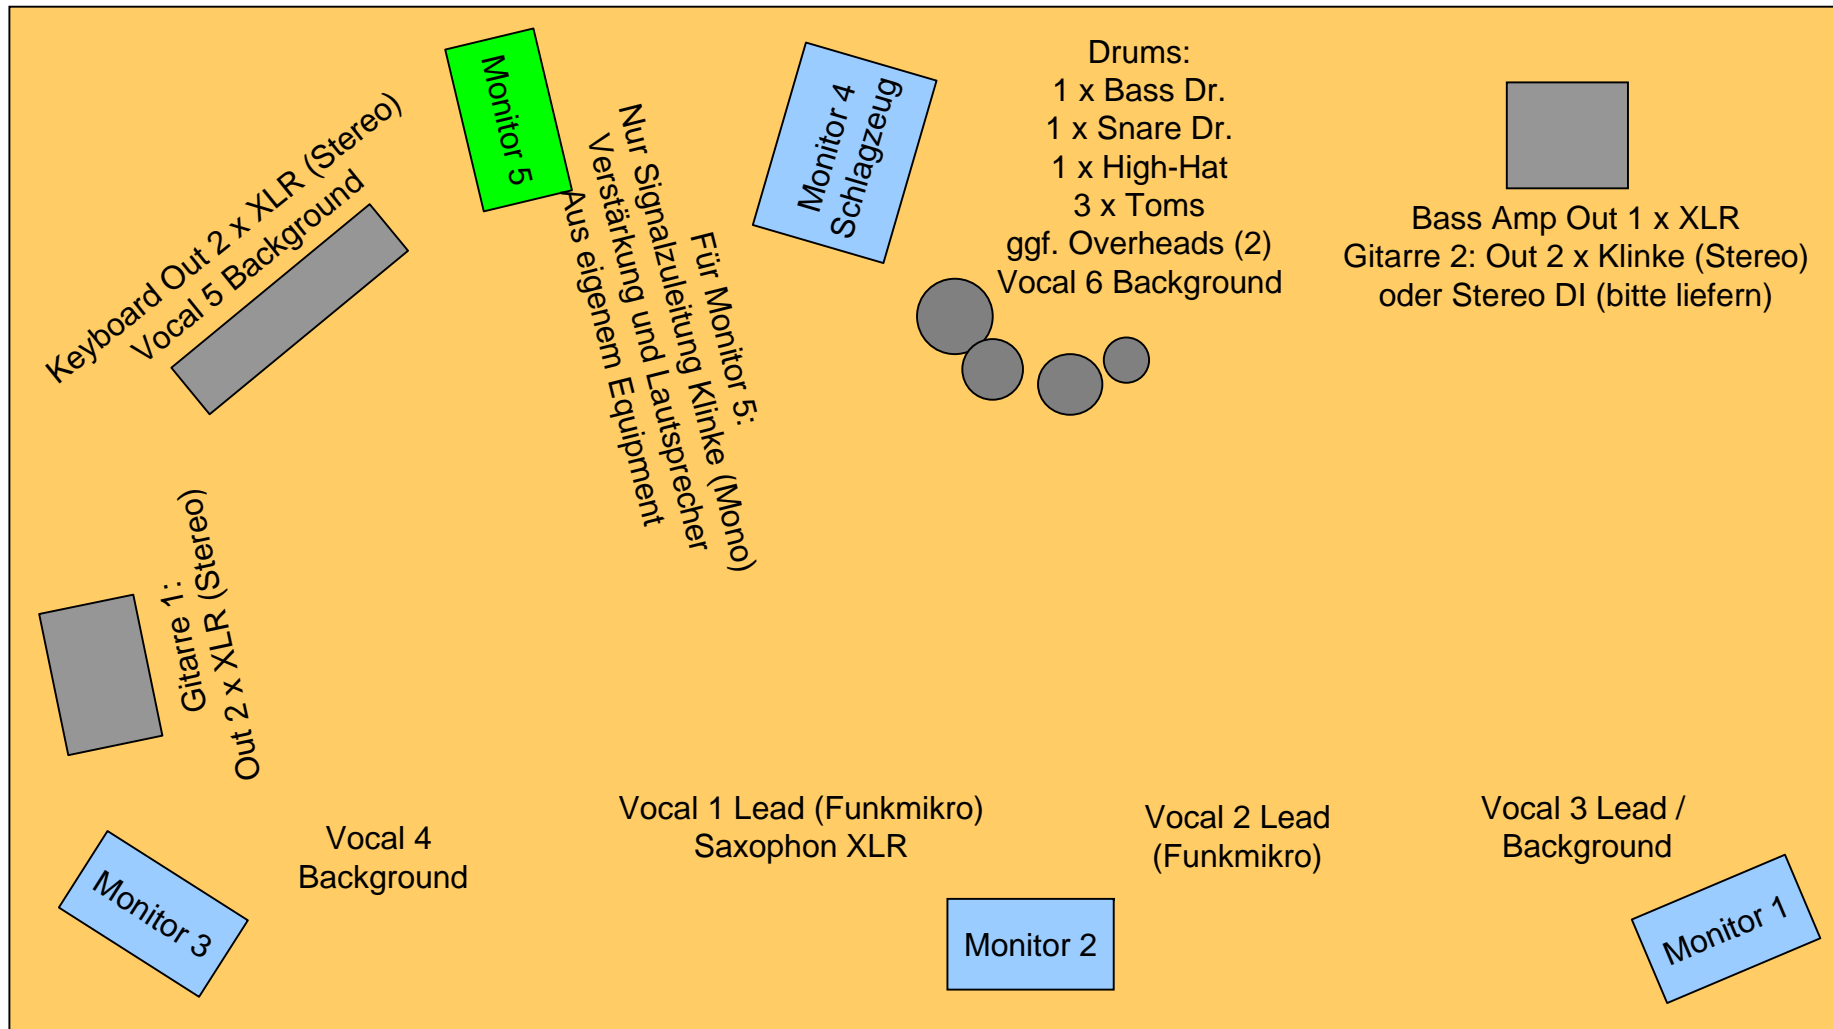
Keyboard Out 2 x XLR (Stereo)
Vocal 5 Background

Monitor 5

Für Monitor 5:
Nur Signalzuleitung Klinke (Mono)
Verstärkung und Lautsprecher
Aus eigenem Equipment

Monitor 4
Schlagzeug

Drums:
1 x Bass Dr.
1 x Snare Dr.
1 x High-Hat
3 x Toms
ggf. Overheads (2)
Vocal 6 Background

Bass Amp Out 1 x XLR
Gitarre 2: Out 2 x Klinke (Stereo)
oder Stereo DI (bitte liefern)

Gitarre 1:
Out 2 x XLR (Stereo)

Vocal 4
Background

Vocal 1 Lead (Funkmikro)
Saxophon XLR

Vocal 2 Lead
(Funkmikro)

Vocal 3 Lead /
Background

Monitor 3

Monitor 2

Monitor 1